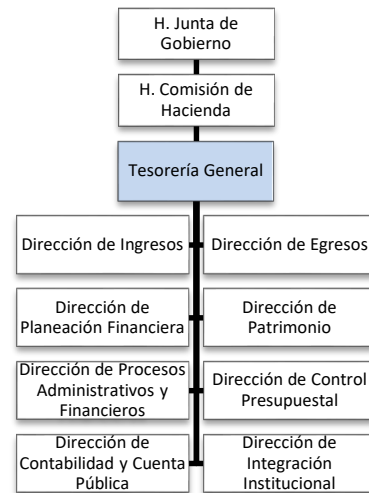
H. Junta de Gobierno

H. Comisión de Hacienda

Tesorería General

Dirección de Ingresos

Dirección de Egresos

Dirección de Planeación Financiera

Dirección de Patrimonio

Dirección de Procesos Administrativos y Financieros

Dirección de Control Presupuestal

Dirección de Contabilidad y Cuenta Pública

Dirección de Integración Institucional